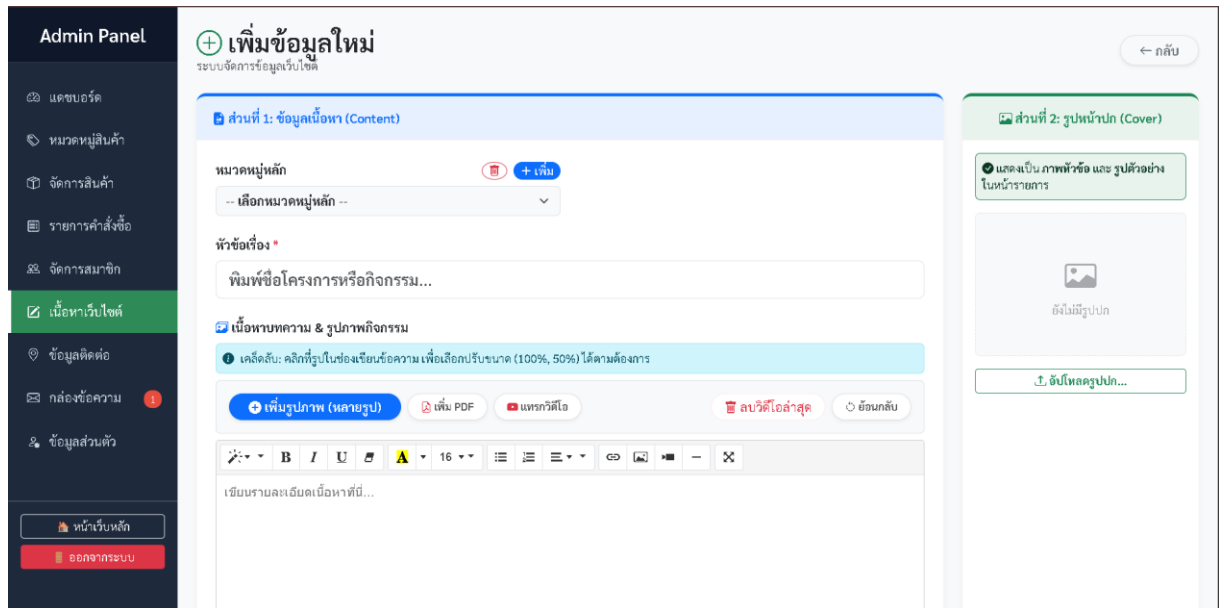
Admin Panel

แดชบอร์ด
หมวดหมู่สินค้า
จัดการสินค้า
รายการคำสั่งซื้อ
จัดการสมาชิก
เนื้อหาเว็บไซต์
ข้อมูลติดต่อ
กล่องข้อความ 1
ข้อมูลส่วนตัว

หน้าเว็บหลัก
ออกจากระบบ

เพิ่มข้อมูลใหม่
ระบบจัดการข้อมูลเว็บไซต์

← กลับ

ส่วนที่ 1: ข้อมูลเนื้อหา (Content)

หมวดหมู่หลัก
+ เพิ่ม
-- เลือกหมวดหมู่หลัก --

หัวข้อเรื่อง *
พิมพ์ชื่อโครงการหรือกิจกรรม...

เนื้อหาบทความ & รูปภาพกิจกรรม

เคล็ดลับ: คลิกที่รูปในช่องเขียนข้อความ เพื่อเลือกปรับขนาด (100%, 50%) ได้ตามต้องการ

เพิ่มรูปภาพ (หลายรูป)
เพิ่ม PDF
แทรกวิดีโอ
ลบวิดีโอล่าสุด
ย้อนกลับ

B I U A 16

เขียนรายละเอียดเนื้อหาที่นี่...

ส่วนที่ 2: รูปหน้าปก (Cover)

แสดงเป็น ภาพหัวข้อ และ รูปตัวอย่าง ในหน้ารายการ

ยังไม่มีรูปปก

อัปโหลดรูปปก...